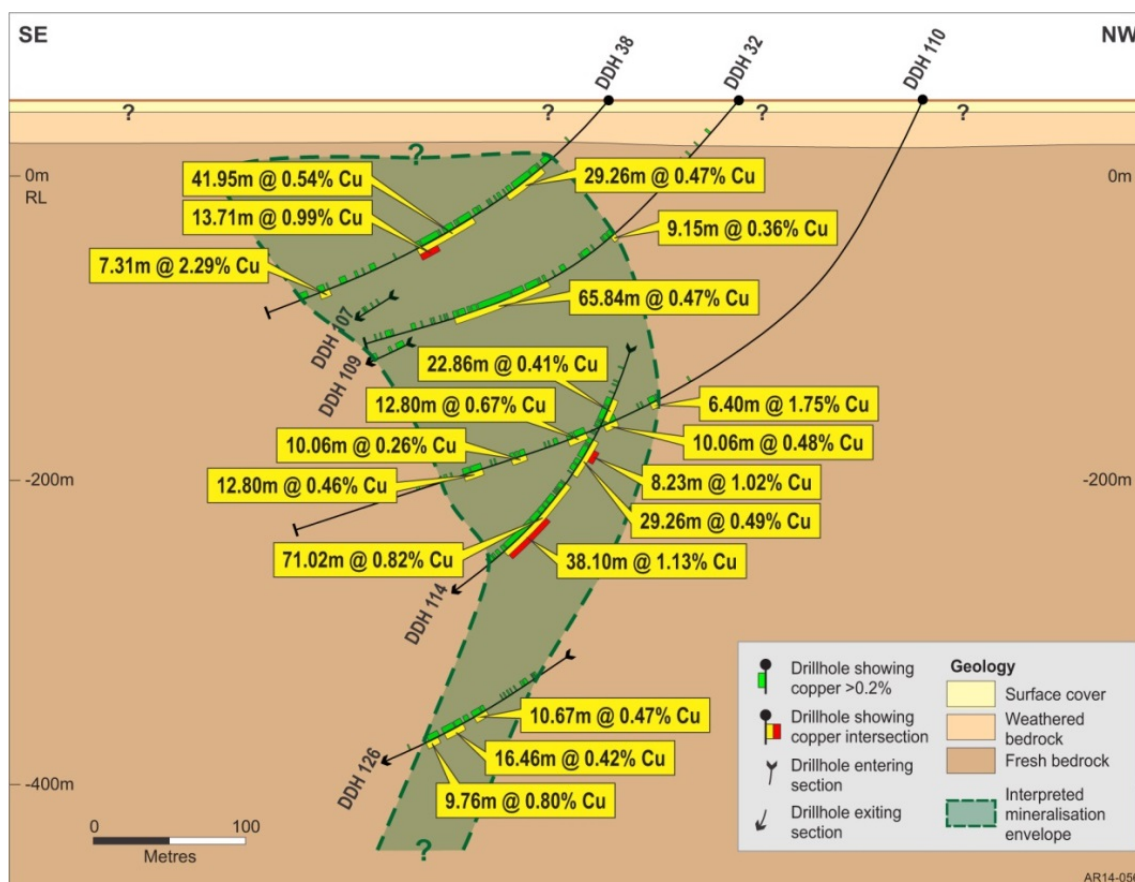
SE

NW

DDH 38

DDH 32

DDH 110

?

?

?

?

0m
RL

0m

?

41.95m @ 0.54% Cu

29.26m @ 0.47% Cu

13.71m @ 0.99% Cu

9.15m @ 0.36% Cu

7.31m @ 2.29% Cu

65.84m @ 0.47% Cu

DDH 107

DDH 109

22.86m @ 0.41% Cu

6.40m @ 1.75% Cu

12.80m @ 0.67% Cu

10.06m @ 0.26% Cu

10.06m @ 0.48% Cu

-200m

-200m

12.80m @ 0.46% Cu

8.23m @ 1.02% Cu

29.26m @ 0.49% Cu

71.02m @ 0.82% Cu

38.10m @ 1.13% Cu

DDH 114

10.67m @ 0.47% Cu

DDH 126

16.46m @ 0.42% Cu

-400m

9.76m @ 0.80% Cu

0

100

Metres

?

Drillhole showing copper >0.2%

Drillhole showing copper intersection

Drillhole entering section

Drillhole exiting section

Geology

Surface cover

Weathered bedrock

Fresh bedrock

Interpreted mineralisation envelope

AR14-05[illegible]